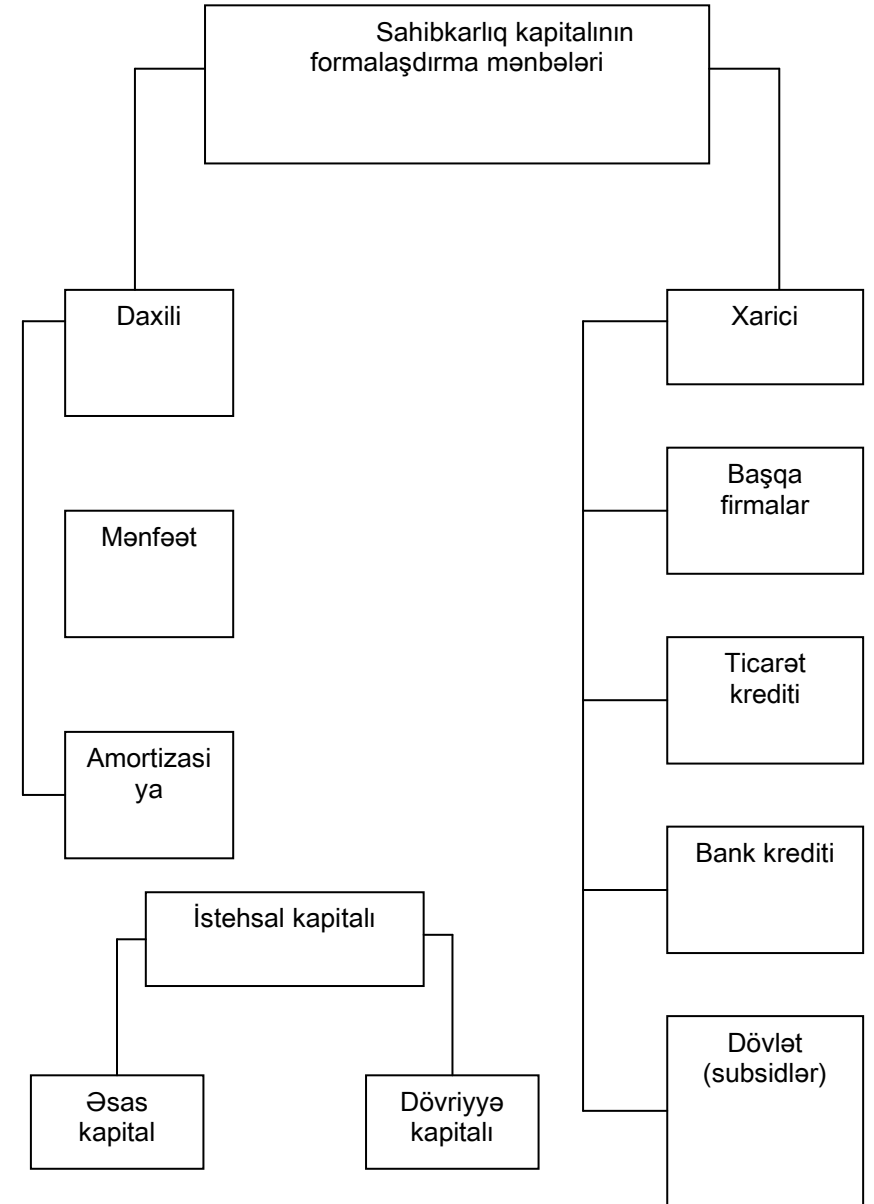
Sahibkarlıq kapitalının formalaşdırma mənbələri

Daxili

Mənfəət

Amortizasiya

Xarici

Başqa firmalar

Ticarət krediti

Bank krediti

Dövlət (subsidlər)

İstehsal kapitalı

Əsas kapital

Dövriyyə kapitalı